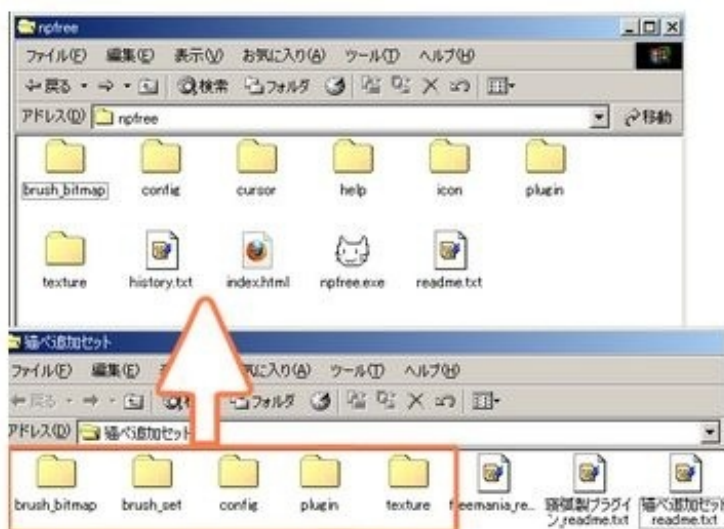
npfree

ファイル(F) 編集(E) 表示(V) お気に入り(A) ツール(T) ヘルプ(H)

戻る 検索 フォルダ

アドレス(D) npfree

移動

brush_bitmap config cursor help icon plugin

texture history.txt index.html npfree.exe readme.txt

猫ペ追加セット

ファイル(F) 編集(E) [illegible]に入り(A) ツール(T) ヘルプ(H)

戻る フォルダ

アドレス(D) 猫ペ追加セット

brush_bitmap brush_set config plugin texture freemania_re... 猫ペ製プラグイン_readme.txt 猫ペ追加セット readme.txt